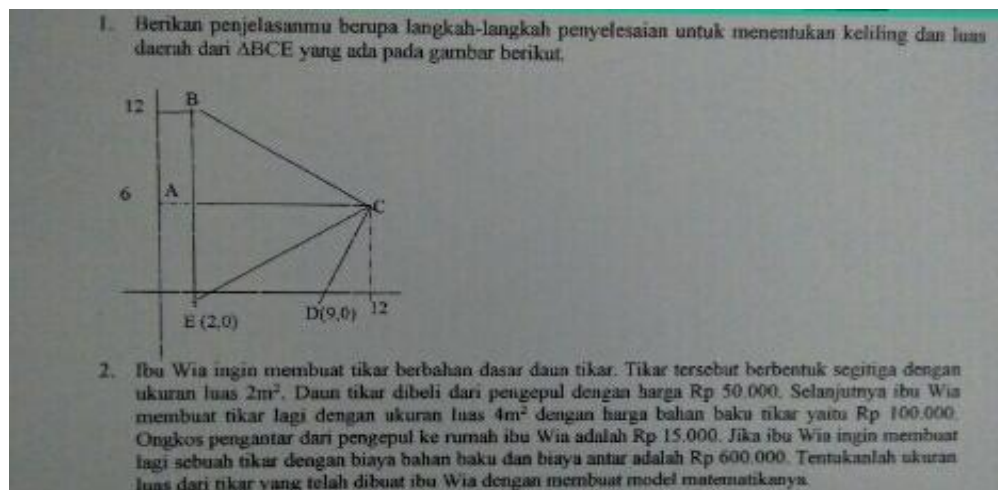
1. Berikan penjelasanmu berupa langkah-langkah penyelesaian untuk menentukan keliling dan luas daerah dari $\triangle BCE$ yang ada pada gambar berikut.

12
B
6
A
C
E (2,0)
D(9,0)
12

2. Ibu Wia ingin membuat tikar berbahan dasar daun tikar. Tikar tersebut berbentuk segitiga dengan ukuran luas $2m^2$. Daun tikar dibeli dari pengepul dengan harga Rp 50.000. Selanjutnya ibu Wia membuat tikar lagi dengan ukuran luas $4m^2$ dengan harga bahan baku tikar yaitu Rp 100.000. Ongkos pengantar dari pengepul ke rumah ibu Wia adalah Rp 15.000. Jika ibu Wia ingin membuat lagi sebuah tikar dengan biaya bahan baku dan biaya antar adalah Rp 600.000. Tentukanlah ukuran luas dari tikar yang telah dibuat ibu Wia dengan membuat model matematikanya.